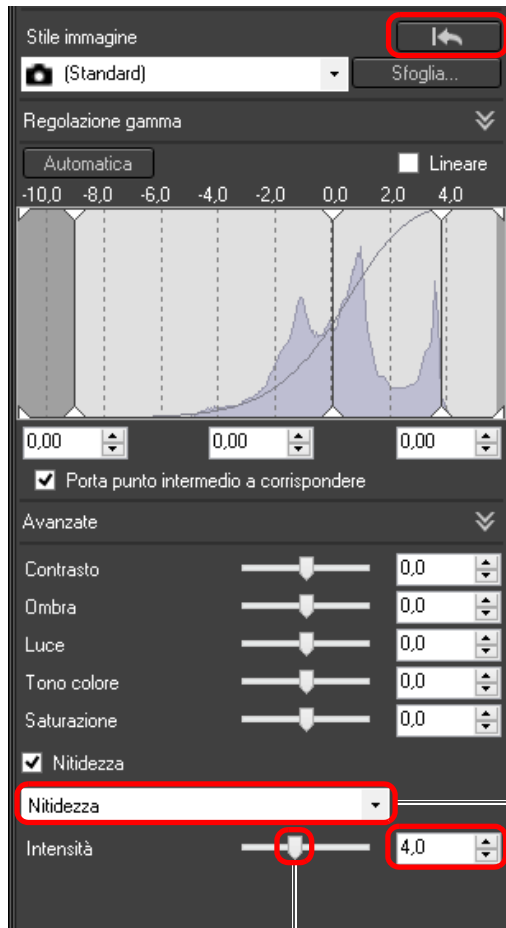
Stile immagine

(Standard)

Sfoglia...

Regolazione gamma

Automatica

Lineare

-10,0 -8,0 -6,0 -4,0 -2,0 0,0 2,0 4,0

0,00 0,00 0,00

Porta punto intermedio a corrispondere

Avanzate

Contrasto 0,0

Ombra 0,0

Luce 0,0

Tono colore 0,0

Saturazione 0,0

Nitidezza

Nitidezza

Intensità 4,0